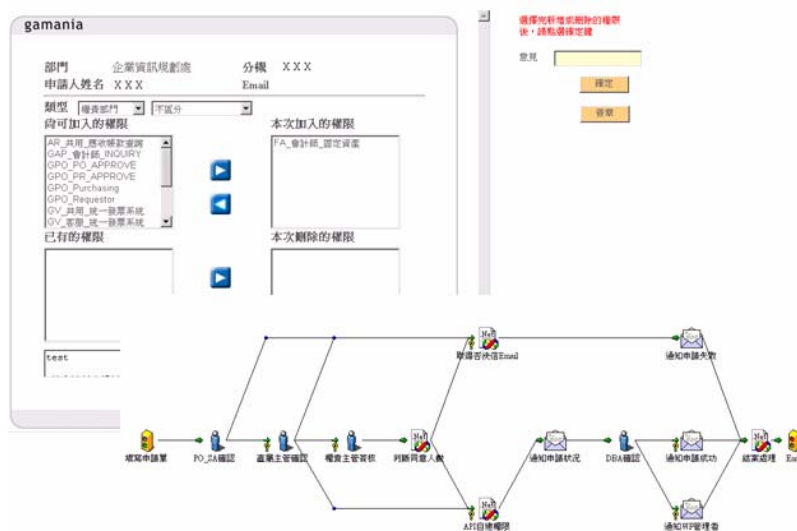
gamania

部門 企業資訊規劃處 分機 XXX

申請人姓名 XXX Email

類型 權責部門 不區分

尚可加入的權限

AR_共用_應收帳款查詢
GAP_會計師_INQUIRY
GPO_PO_APPROVE
GPO_PR_APPROVE
GPO_Purchasing
GPO_Requestor
GV_共用_統一發票系統
GV_客服_統一發票系統

本次加入的權限

FA_會計師_固定資產

已有的權限

本次刪除的權限

test

選擇完新增或刪除的權限後，請點選確定鍵

意見

確定

簽章

填寫申請單

PO_SA確認

直屬主管確認

權責主管審核

判斷同意人數

取得否決信Email

通知申請失敗

API自動權限

通知申請狀況

DBA確認

通知申請成功

通知HP管理者

結案處理

Em